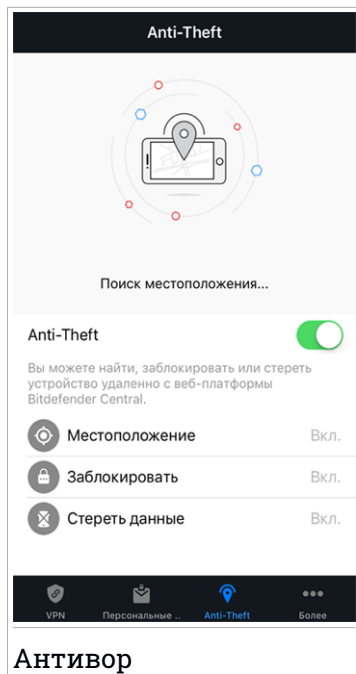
Anti-Theft

Поиск местоположения...

Anti-Theft

Вы можете найти, заблокировать или стереть устройство удаленно с веб-платформы Bitdefender Central.

Местоположение Вкл.

Заблокировать Вкл.

Стереть данные Вкл.

VPN Персональные .. Anti-Theft Более

Антивор